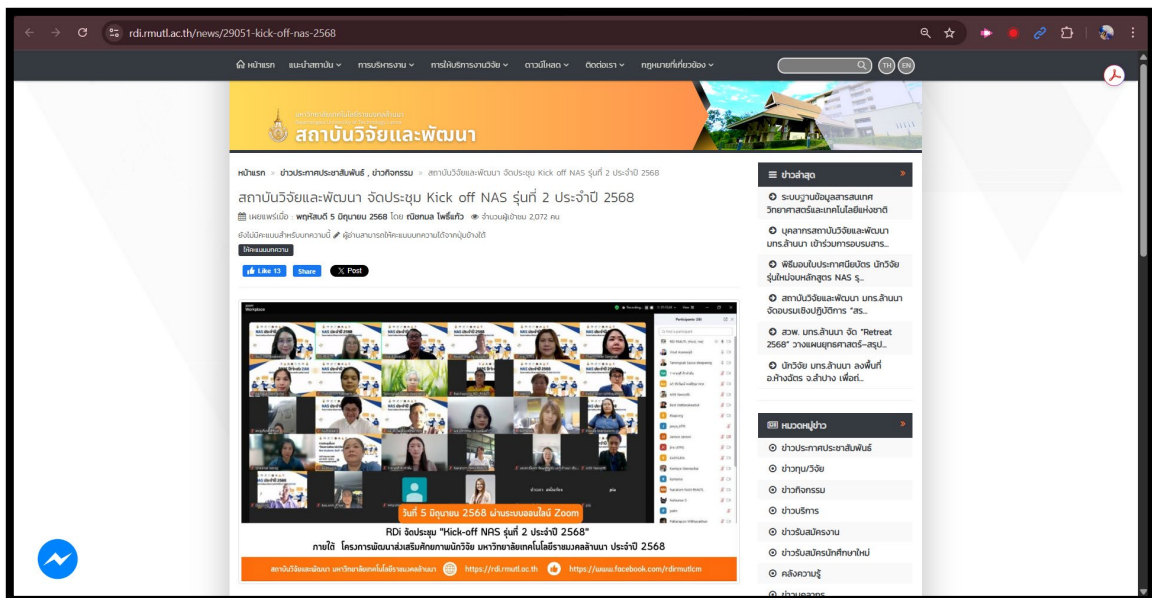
rdi.rmutl.ac.th/news/29051-kick-off-nas-2568

หน้าแรก แนะนำสถาบัน การบริหารงาน การให้บริการงานวิจัย ดาวน์โหลด ติดต่อเรา กฎหมายที่เกี่ยวข้อง TH EN

สถาบันวิจัยและพัฒนา

หน้าแรก » ข่าวประชาสัมพันธ์ , ข่าวกิจกรรม » สถาบันวิจัยและพัฒนา จัดประชุม Kick off NAS รุ่นที่ 2 ประจำปี 2568

สถาบันวิจัยและพัฒนา จัดประชุม Kick off NAS รุ่นที่ 2 ประจำปี 2568

เผยแพร่เมื่อ : พฤหัสบดี 5 มิถุนายน 2568 โดย ณัชกมล โพธิ์แก้ว จำนวนผู้เข้าชม 2,072 คน

ยังไม่มีคะแนนสำหรับบทความนี้ ผู้อ่านสามารถให้คะแนนบทความได้จากปุ่มข้างใต้

ให้คะแนนบทความ

Like 13 Share X Post

วันที่ 5 มิถุนายน 2568 ผ่านระบบออนไลน์ Zoom

RDi จัดประชุม "Kick-off NAS รุ่นที่ 2 ประจำปี 2568"

ภายใต้ โครงการพัฒนาส่งเสริมศักยภาพนักวิจัย มหาวิทยาลัยเทคโนโลยีราชมงคลล้านนา ประจำปี 2568

สถาบันวิจัยและพัฒนา มหาวิทยาลัยเทคโนโลยีราชมงคลล้านนา https://rdi.rmutl.ac.th https://www.facebook.com/rdirmutlcm

ข่าวล่าสุด

ระบบฐานข้อมูลสารสนเทศวิทยาศาสตร์และเทคโนโลยีแห่งชาติ

บุคลากรสถาบันวิจัยและพัฒนา มทร.ล้านนา เข้าร่วมการอบรมสาร...

พิธีมอบใบประกาศนียบัตร นักวิจัยรุ่นใหม่จบหลักสูตร NAS รุ...

สถาบันวิจัยและพัฒนา มทร.ล้านนา จัดอบรมเชิงปฏิบัติการ "สร...

สวพ. มทร.ล้านนา จัด "Retreat 2568" วางแผนยุทธศาสตร์–สรุป...

นักวิจัย มทร.ล้านนา ลงพื้นที่ อ.ห้างฉัตร จ.ลำปาง เพื่อต่...

หมวดหมู่ข่าว

ข่าวประชาสัมพันธ์

ข่าวทุน/วิจัย

ข่าวกิจกรรม

ข่าวบริการ

ข่าวรับสมัครงาน

ข่าวรับสมัครนักศึกษาใหม่

คลังความรู้